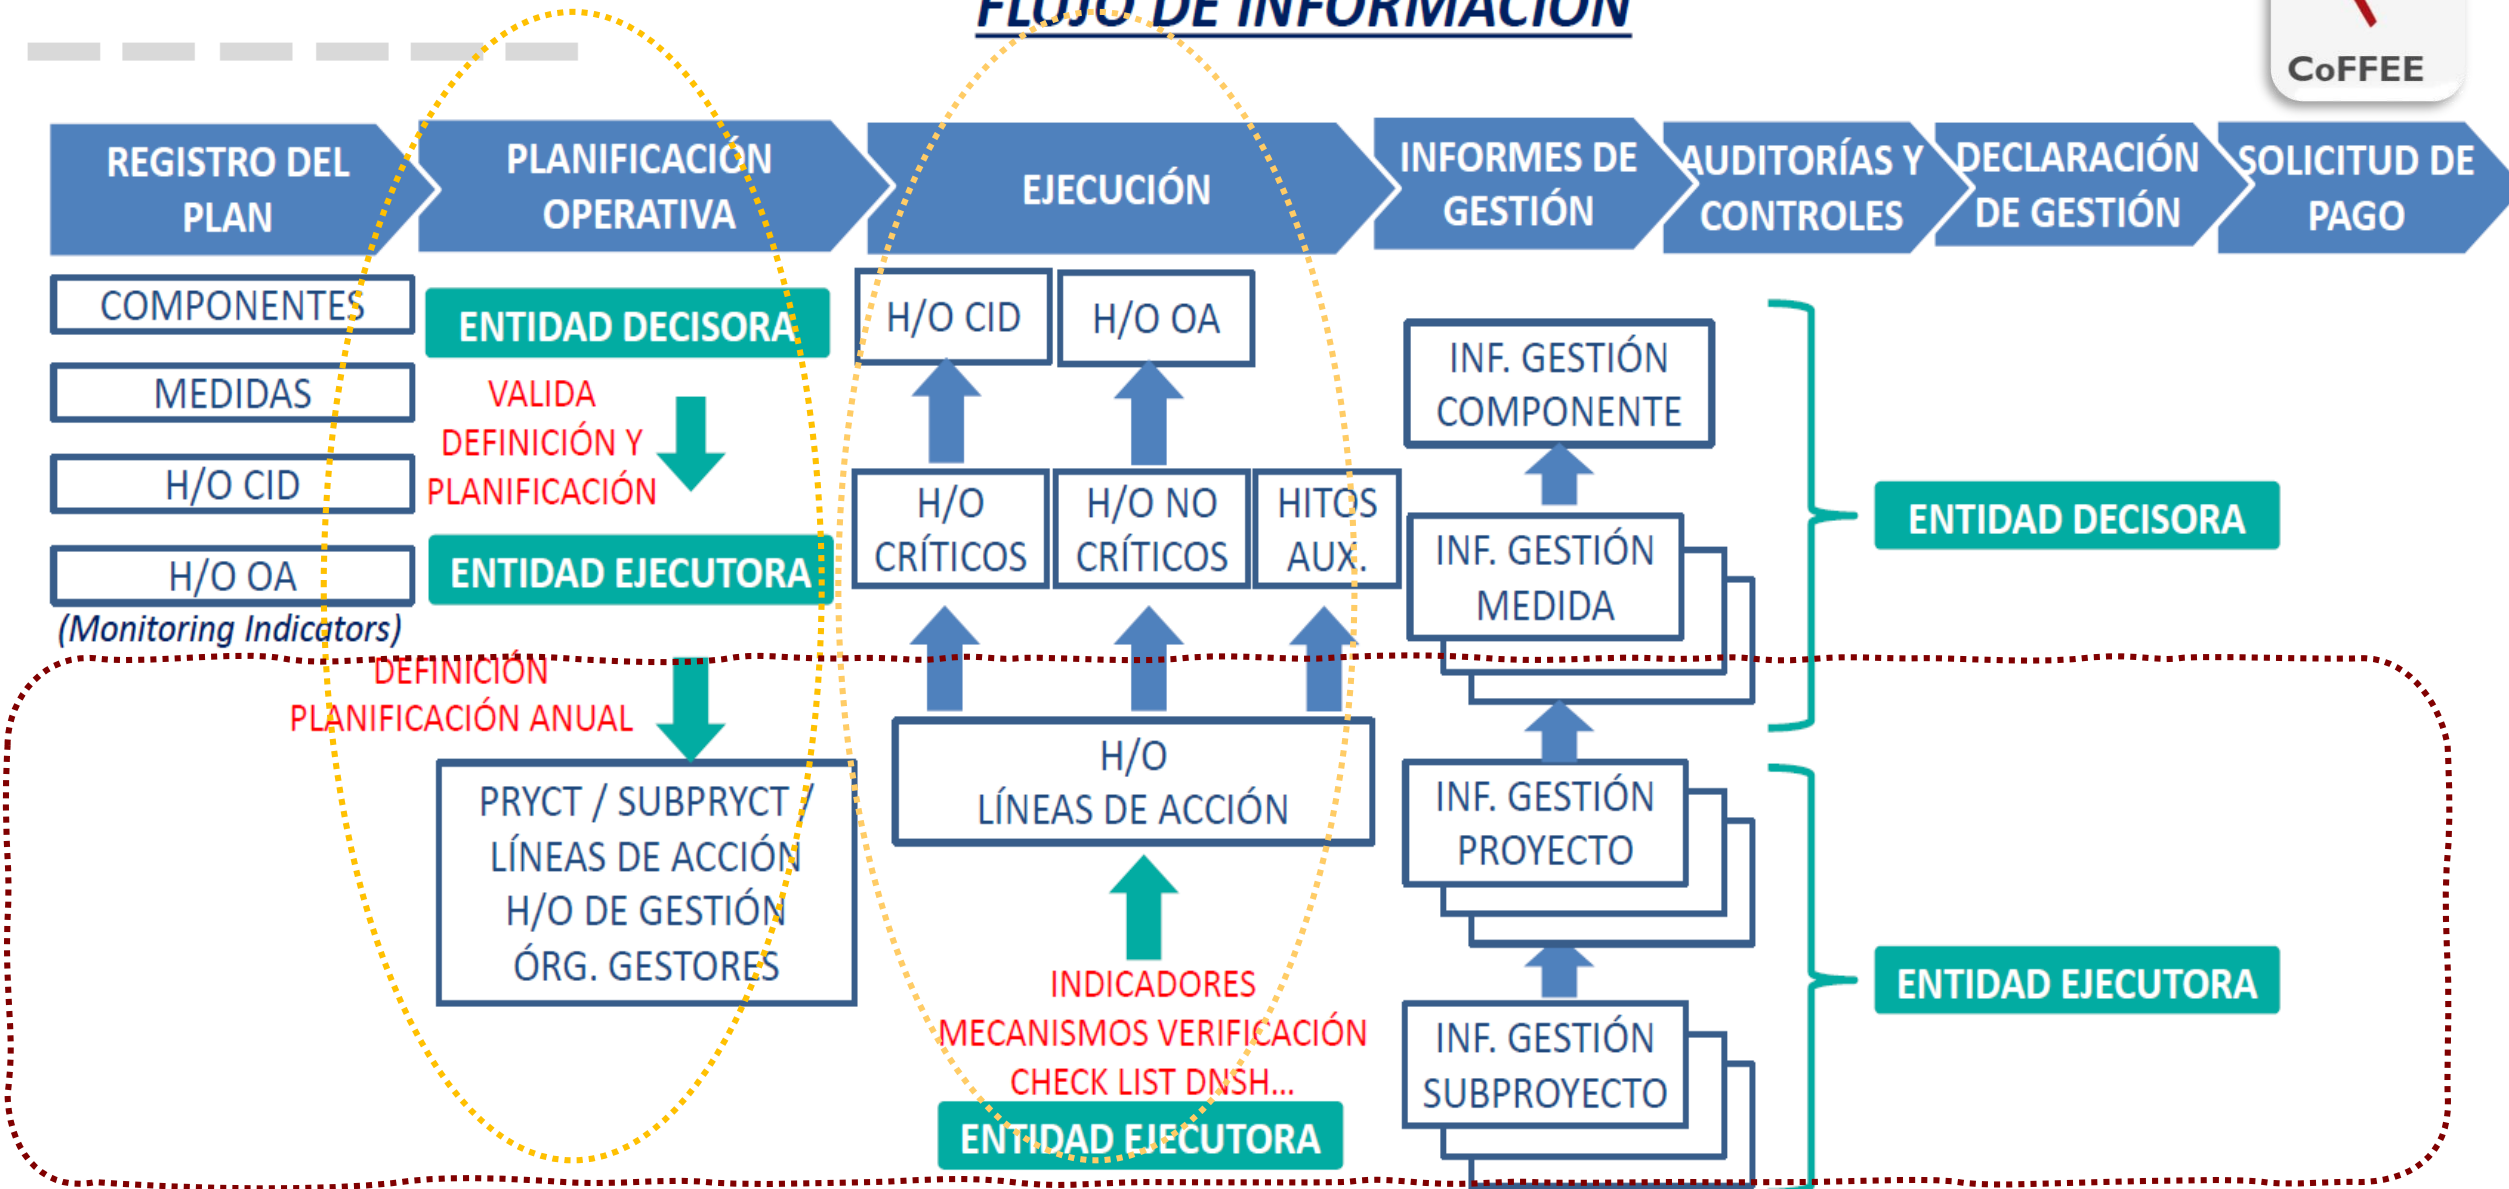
FLUJO DE INFORMACIÓN

CoFFEE

REGISTRO DEL PLAN

PLANIFICACIÓN OPERATIVA

EJECUCIÓN

INFORMES DE GESTIÓN

AUDITORÍAS Y CONTROLES

DECLARACIÓN DE GESTIÓN

SOLICITUD DE PAGO

COMPONENTES

MEDIDAS

H/O CID

H/O OA

(Monitoring Indicators)

ENTIDAD DECISORA

VALIDA DEFINICIÓN Y PLANIFICACIÓN

ENTIDAD EJECUTORA

DEFINICIÓN PLANIFICACIÓN ANUAL

PRYCT / SUBPRYCT / LÍNEAS DE ACCIÓN H/O DE GESTIÓN ÓRG. GESTORES

H/O CID

H/O OA

H/O CRÍTICOS

H/O NO CRÍTICOS

HITOS AUX.

H/O LÍNEAS DE ACCIÓN

INDICADORES MECANISMOS VERIFICACIÓN CHECK LIST DNSH...

ENTIDAD EJECUTORA

INF. GESTIÓN COMPONENTE

INF. GESTIÓN MEDIDA

INF. GESTIÓN PROYECTO

INF. GESTIÓN SUBPROYECTO

ENTIDAD DECISORA

ENTIDAD EJECUTORA